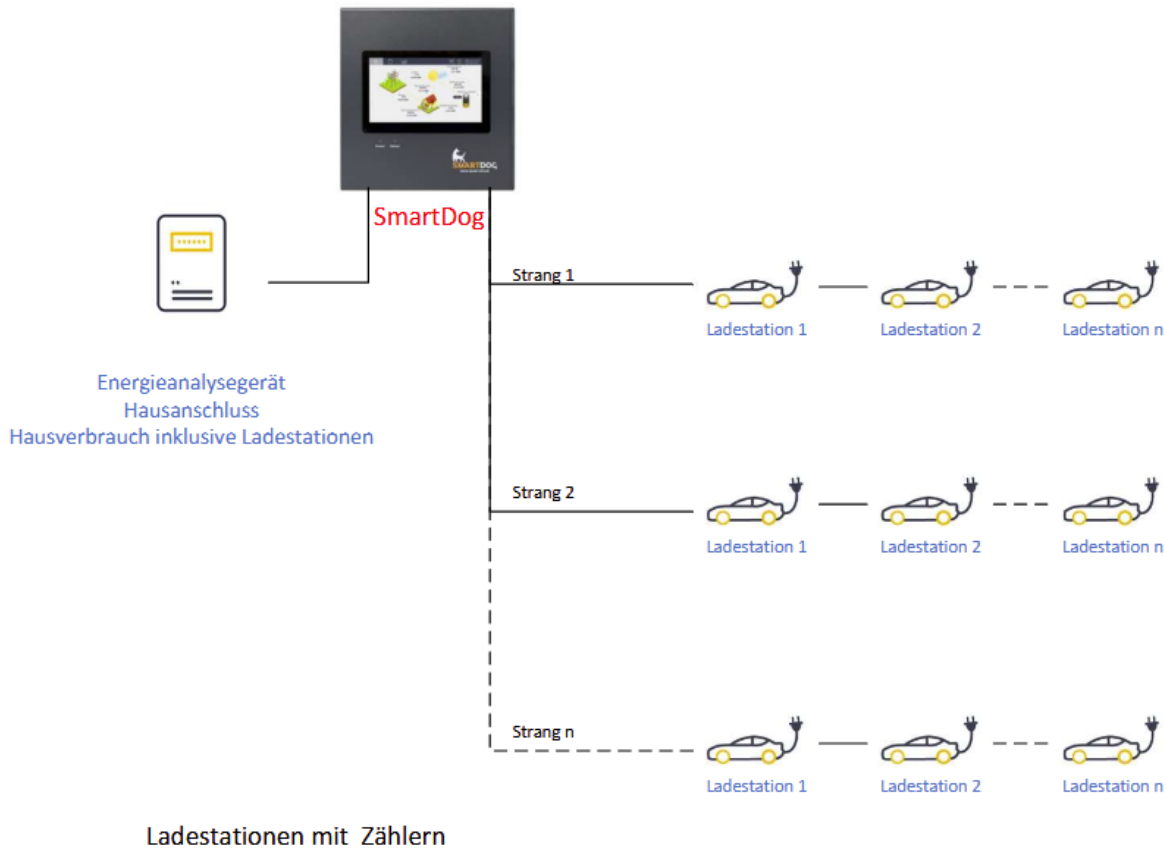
SMARTDOG

SmartDog

Energieanalysegerät
Hausanschluss
Hausverbrauch inklusive Ladestationen

Strang 1

Ladestation 1

Ladestation 2

Ladestation n

Strang 2

Ladestation 1

Ladestation 2

Ladestation n

Strang n

Ladestation 1

Ladestation 2

Ladestation n

Ladestationen mit Zählern